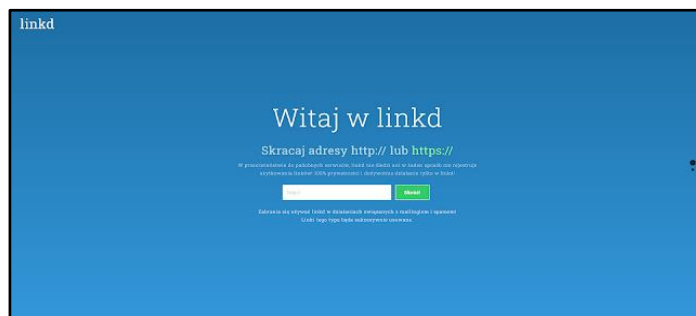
linkd

Witaj w linkd

Skracaj adresy http:// lub https://

W przeciwieństwie do podobnych serwisów, linkd nie śledzi nic w żaden sposób nie rejestruje użytkowania linków! 100% prywatności i dotrzymania działania tylko w linku!

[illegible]

Skróć

Zabrania się używać linkd w działaniach związanych z mailingiem i spamem! Linki tego typu będą natychmiast usuwane.